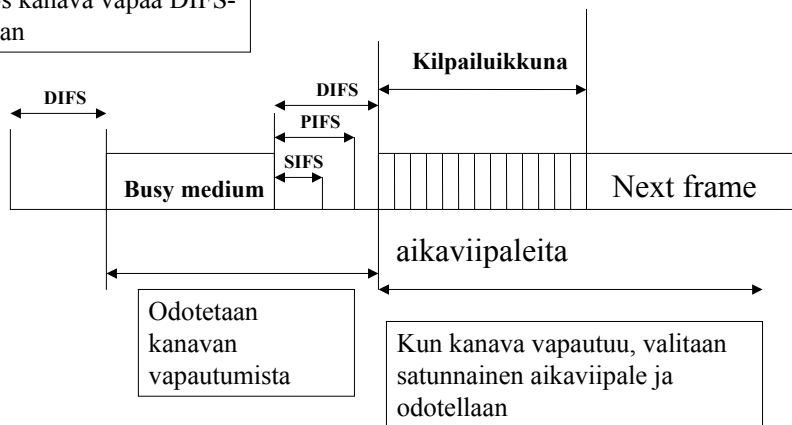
s kanava vapaa DIFS-
an

DIFS

DIFS

Kilpailuikkuna

PIFS

SIFS

Busy medium

Next frame

aikaviipaleita

Odotetaan kanavan vapautumista

Kun kanava vapautuu, valitaan satunnainen aikaviipale ja odotellaan